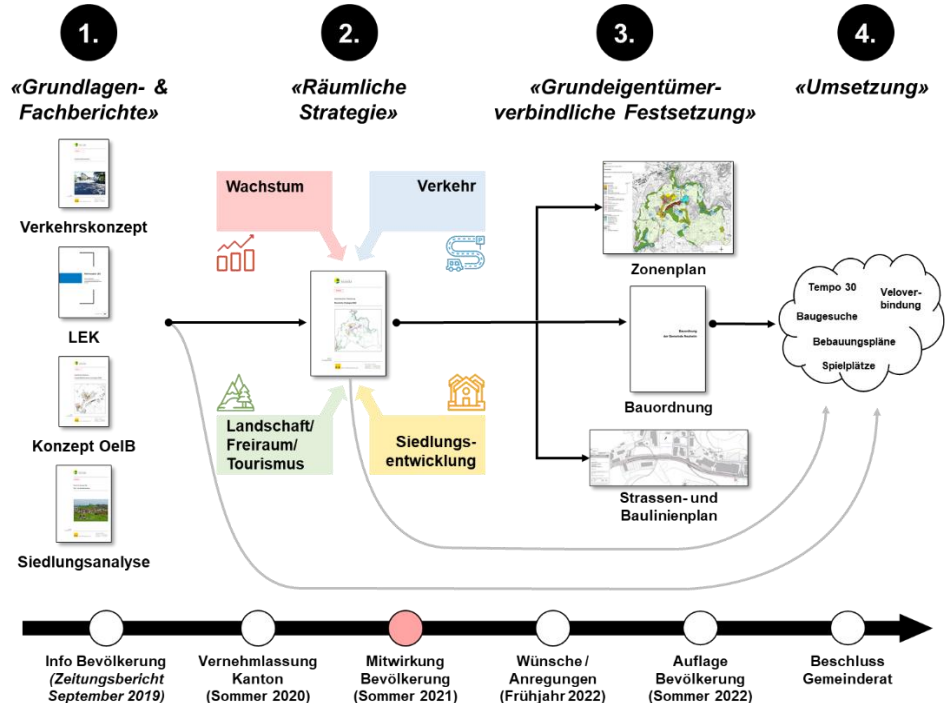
1.

«Grundlagen- & Fachberichte»

Verkehrskonzept

LEK

Konzept OeIB

Siedlungsanalyse

2.

«Räumliche Strategie»

Wachstum

Verkehr

Landschaft/ Freiraum/ Tourismus

Siedlungsentwicklung

3.

«Grundeigentümerverbindliche Festsetzung»

Zonenplan

Bauordnung

Strassen- und Baulinienplan

4.

«Umsetzung»

Tempo 30

Veloverbindung

Baugesuche

Bebauungspläne

Spielplätze

Info Bevölkerung (Zeitungsbericht September 2019)

Vernehmlassung Kanton (Sommer 2020)

Mitwirkung Bevölkerung (Sommer 2021)

Wünsche / Anregungen (Frühjahr 2022)

Auflage Bevölkerung (Sommer 2022)

Beschluss Gemeinderat